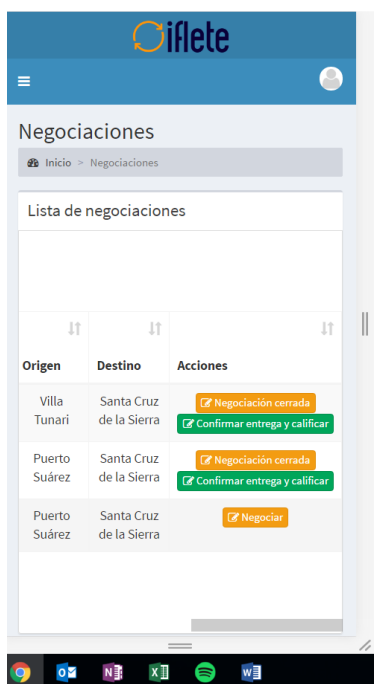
iflete

Negociaciones

Inicio > Negociaciones

Lista de negociaciones

| Origen | Destino | Acciones |
|---|---|---|
| Villa Tunari | Santa Cruz de la Sierra | Negociación cerrada  Confirmar entrega y calificar |
| Puerto Suárez | Santa Cruz de la Sierra | Negociación cerrada  Confirmar entrega y calificar |
| Puerto Suárez | Santa Cruz de la Sierra | Negociar |